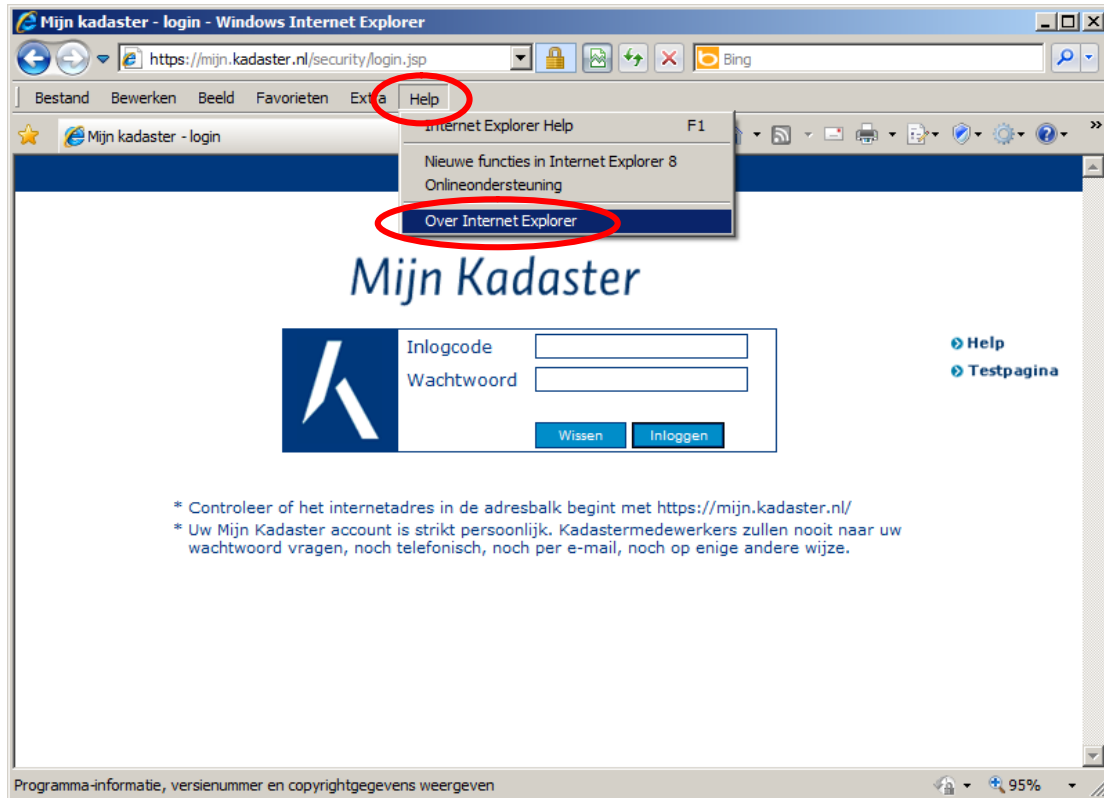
Mijn kadaster - login - Windows Internet Explorer

https://mijn.kadaster.nl/security/login.jsp

Bing

Bestand Bewerken Beeld Favorieten Extra Help

Mijn kadaster - login

Internet Explorer Help F1
Nieuwe functies in Internet Explorer 8
Onlineondersteuning
Over Internet Explorer

Mijn Kadaster

Inlogcode
Wachtwoord

Wissen Inloggen

Help
Testpagina

* Controleer of het internetadres in de adresbalk begint met https://mijn.kadaster.nl/
* Uw Mijn Kadaster account is strikt persoonlijk. Kadastermedewerkers zullen nooit naar uw wachtwoord vragen, noch telefonisch, noch per e-mail, noch op enige andere wijze.

Programma-informatie, versienummer en copyrightgegevens weergeven

95%